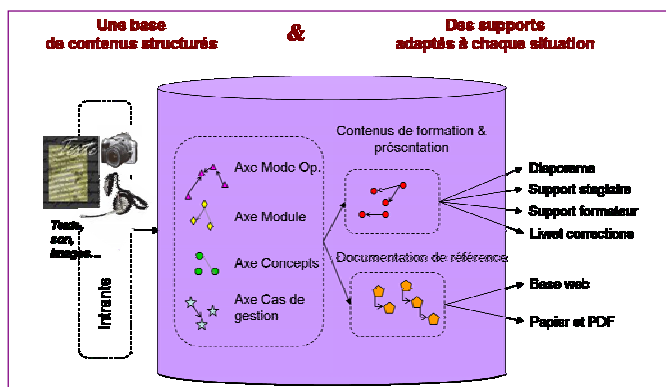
Une base de contenus structurés

&

Des supports adaptés à chaque situation

Texte, son, images...

Intranets

Axe Mode Op.

Axe Module

Axe Concepts

Axe Cas de gestion

Contenus de formation & présentation

Documentation de référence

Diaporama

Support stagiaire

Support formateur

Livret corrections

Base web

Papier et PDF